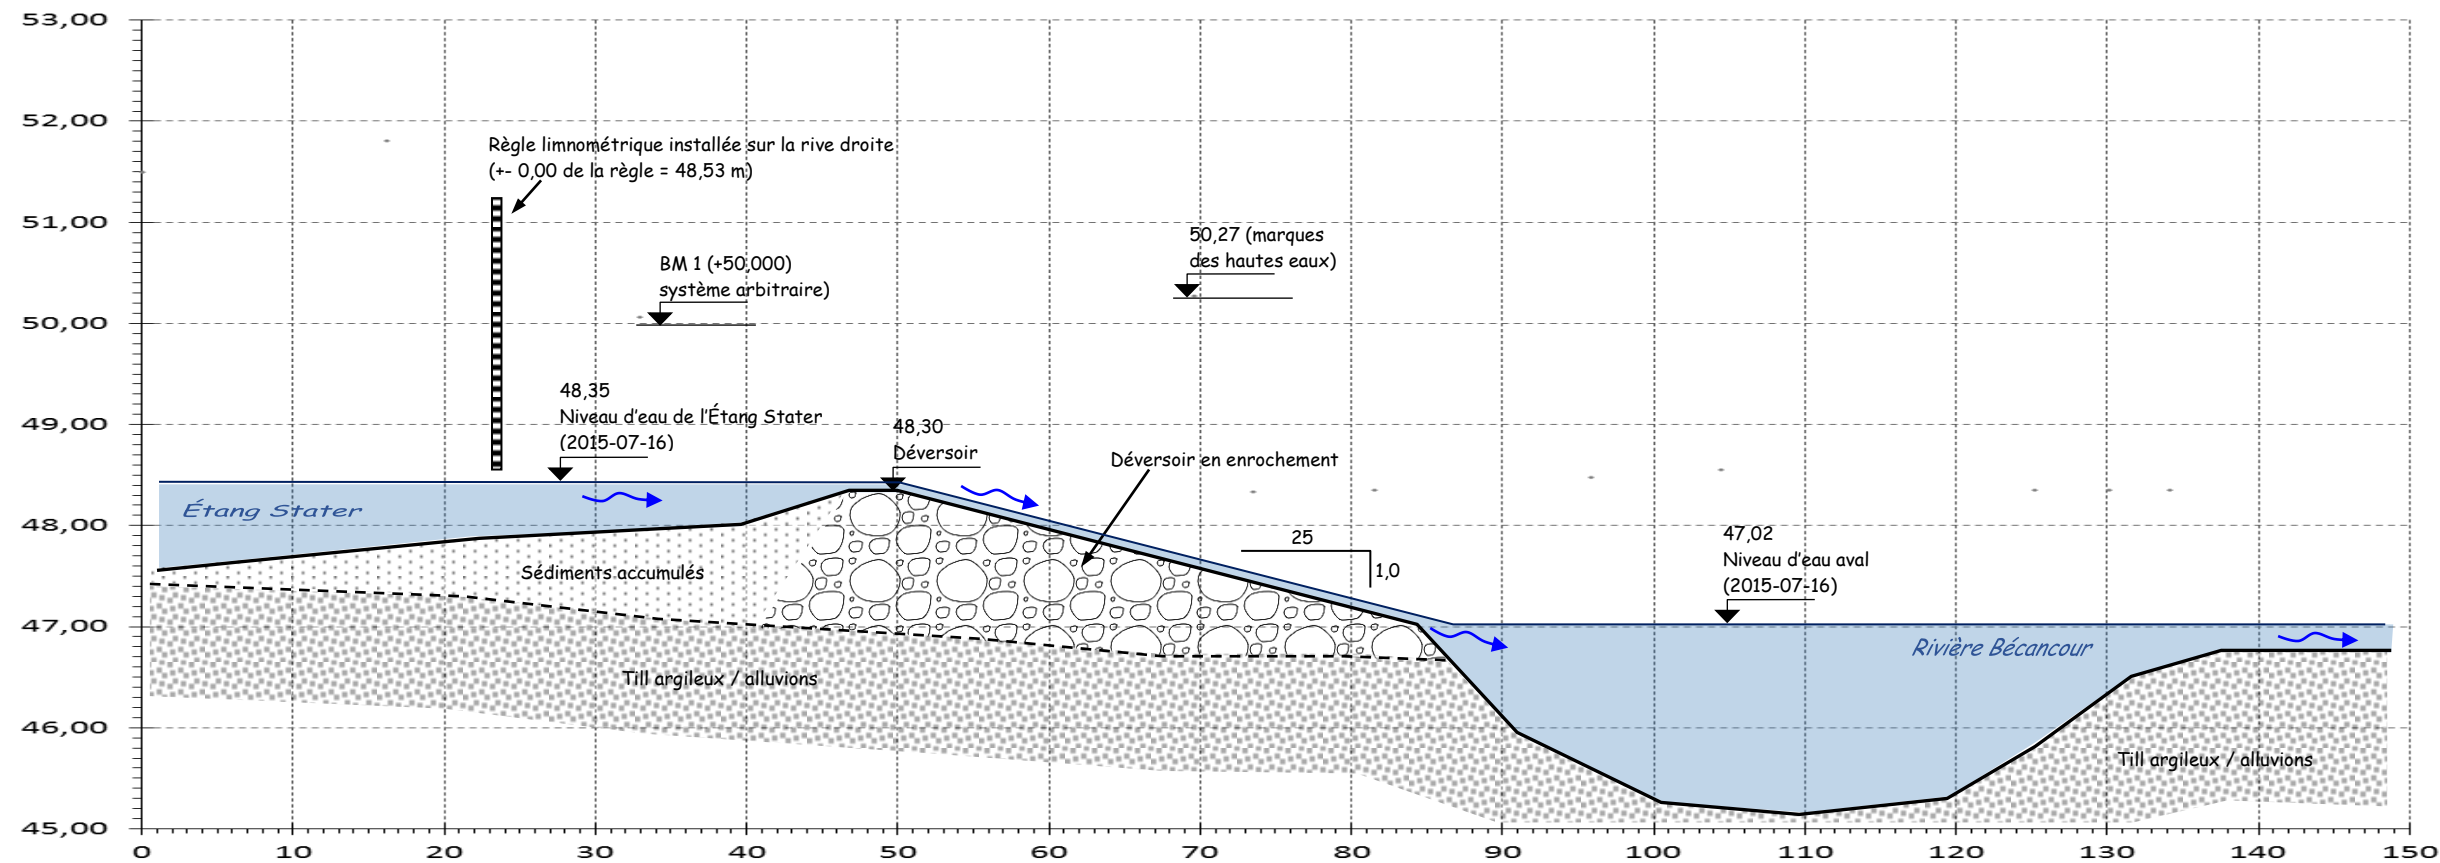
53,00
52,00
51,00
50,00
49,00
48,00
47,00
46,00
45,00

Règle limnométrique installée sur la rive droite
(+- 0,00 de la règle = 48,53 m)

BM 1 (+50,000)
système arbitraire)

50,27 (marques
des hautes eaux)

48,35
Niveau d'eau de l'Étang Stater
(2015-07-16)

48,30
Déversoir

Déversoir en enrochement

Étang Stater

Sédiments accumulés

25
1,0

47,02
Niveau d'eau aval
(2015-07-16)

Rivière Bécancour

Till argileux / alluvions

Till argileux / alluvions

0 10 20 30 40 50 60 70 80 90 100 110 120 130 140 150